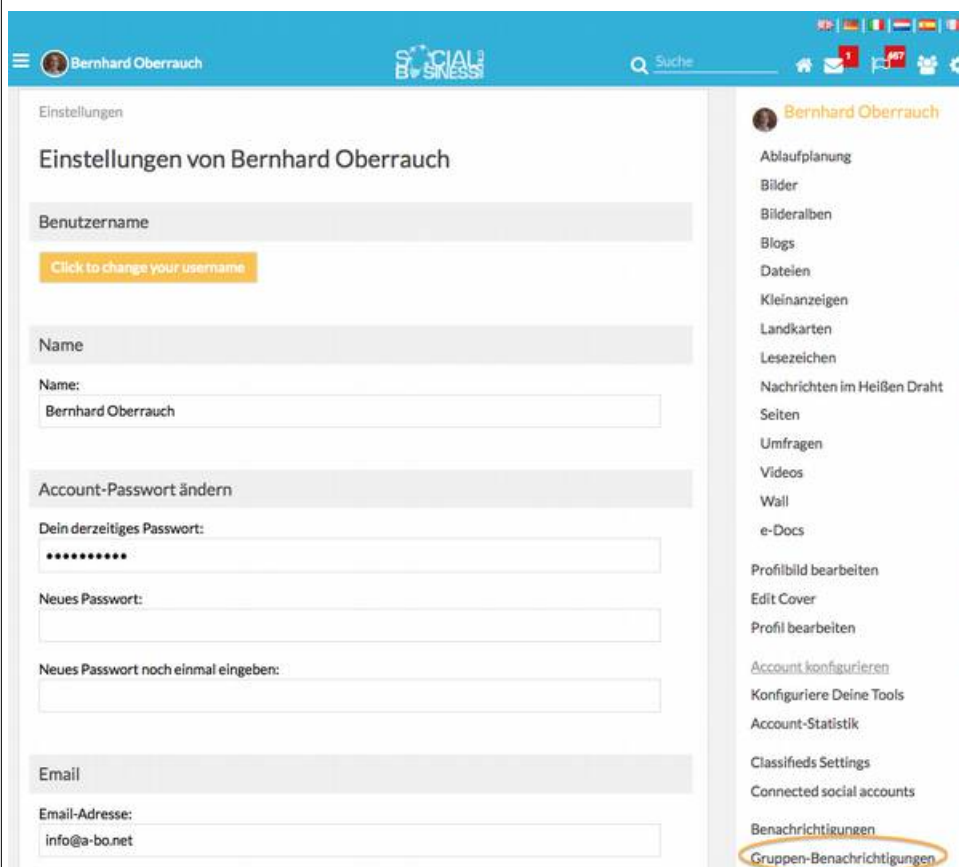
Bernhard Oberrauch

SOCIAL BUSINESS

Suche

1

487

Einstellungen

Einstellungen von Bernhard Oberrauch

Benutzername

Click to change your username

Name

Name:

Bernhard Oberrauch

Account-Passwort ändern

Dein derzeitiges Passwort:

•••••••••••

Neues Passwort:

Neues Passwort noch einmal eingeben:

Email

Email-Adresse:

info@a-bo.net

Bernhard Oberrauch

Ablaufplanung

Bilder

Bilderalben

Blogs

Dateien

Kleinanzeigen

Landkarten

Lesezeichen

Nachrichten im Heißen Draht

Seiten

Umfragen

Videos

Wall

e-Docs

Profilbild bearbeiten

Edit Cover

Profil bearbeiten

Account konfigurieren

Konfiguriere Deine Tools

Account-Statistik

Classifieds Settings

Connected social accounts

Benachrichtigungen

Gruppen-Benachrichtigungen